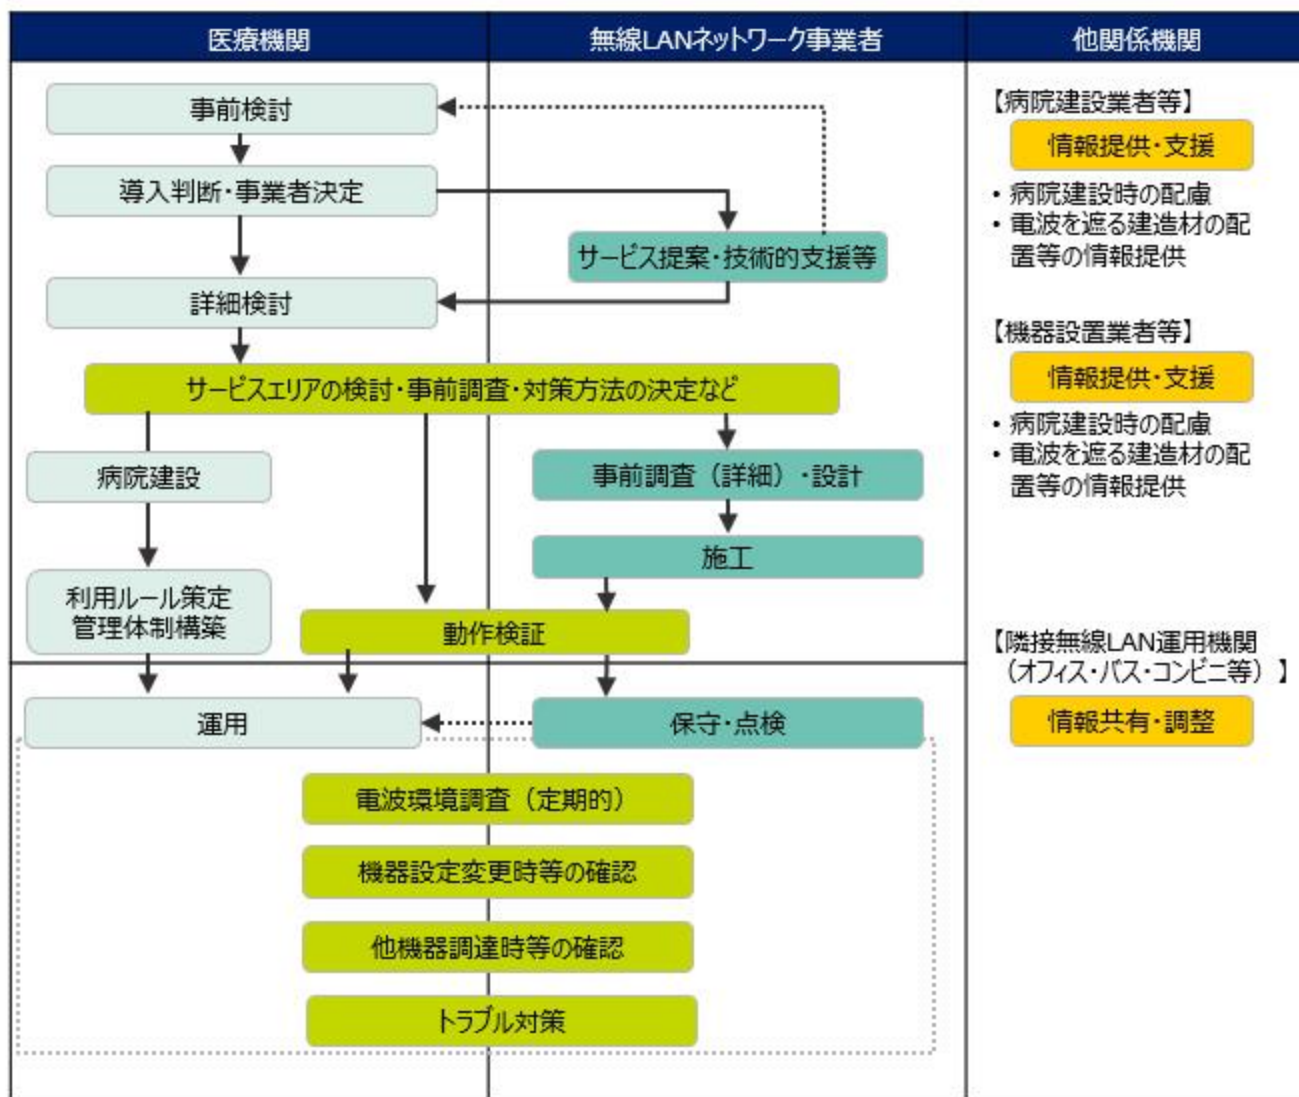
医療機関

無線LANネットワーク事業者

他関係機関

事前検討

導入判断・事業者決定

サービス提案・技術的支援等

詳細検討

サービスエリアの検討・事前調査・対策方法の決定など

病院建設

事前調査（詳細）・設計

施工

利用ルール策定
管理体制構築

動作検証

運用

保守・点検

電波環境調査（定期的）

機器設定変更時等の確認

他機器調達時等の確認

トラブル対策

【病院建設業者等】

情報提供・支援

・病院建設時の配慮
・電波を遮る建造材の配置等の情報提供

【機器設置業者等】

情報提供・支援

・病院建設時の配慮
・電波を遮る建造材の配置等の情報提供

【隣接無線LAN運用機関（オフィス・バス・コンビニ等）】

情報共有・調整